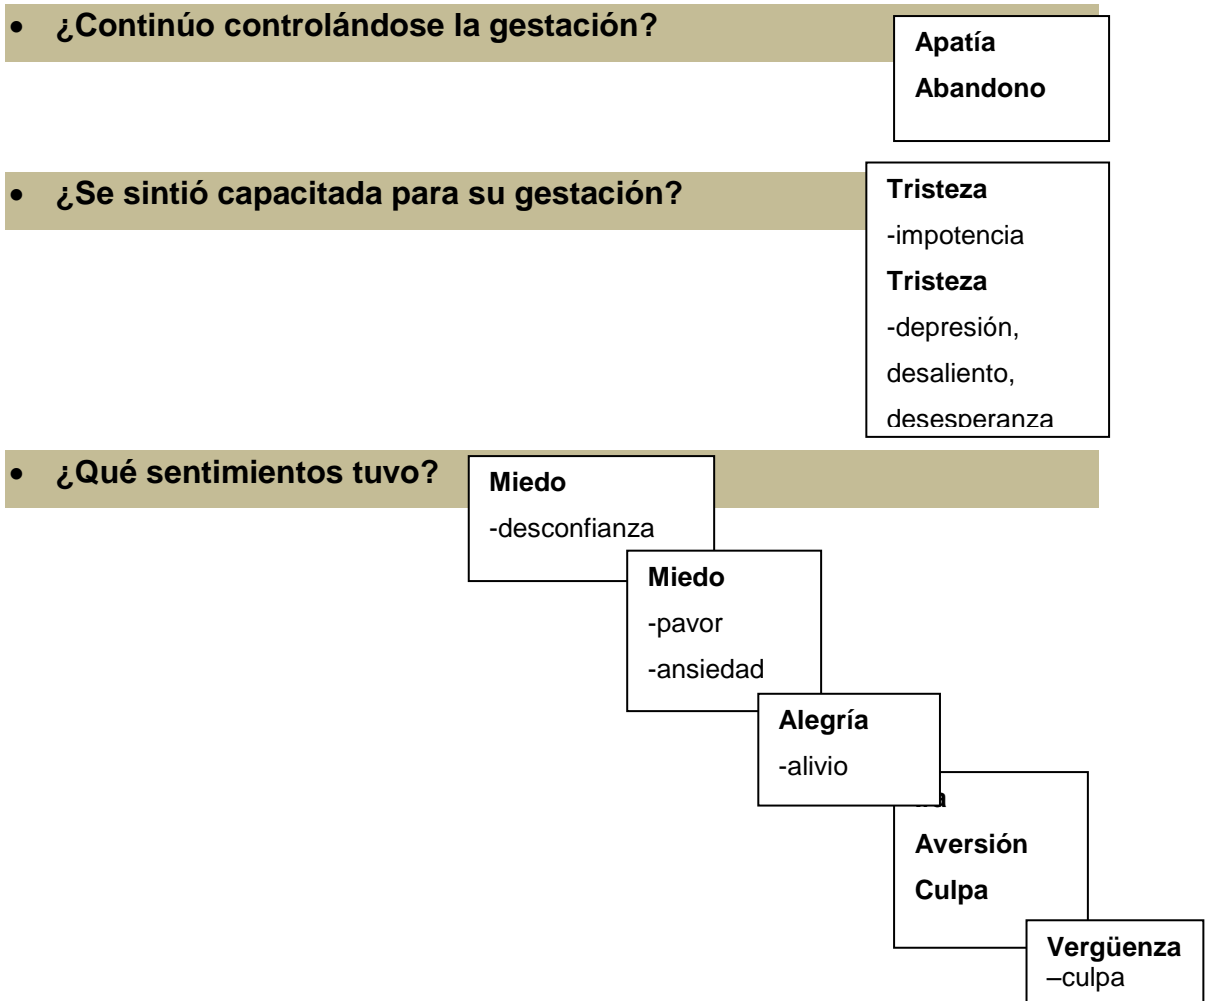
- **¿Continúo controlándose la gestación?**

**Apatía**
**Abandono**

- **¿Se sintió capacitada para su gestación?**

**Tristeza**
-impotencia
**Tristeza**
-depresión, desaliento, desesperanza

- **¿Qué sentimientos tuvo?**

**Miedo**
-desconfianza

**Miedo**
-pavor
-ansiedad

**Alegría**
-alivio

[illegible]
**Aversión**
**Culpa**

**Vergüenza**
–culpa